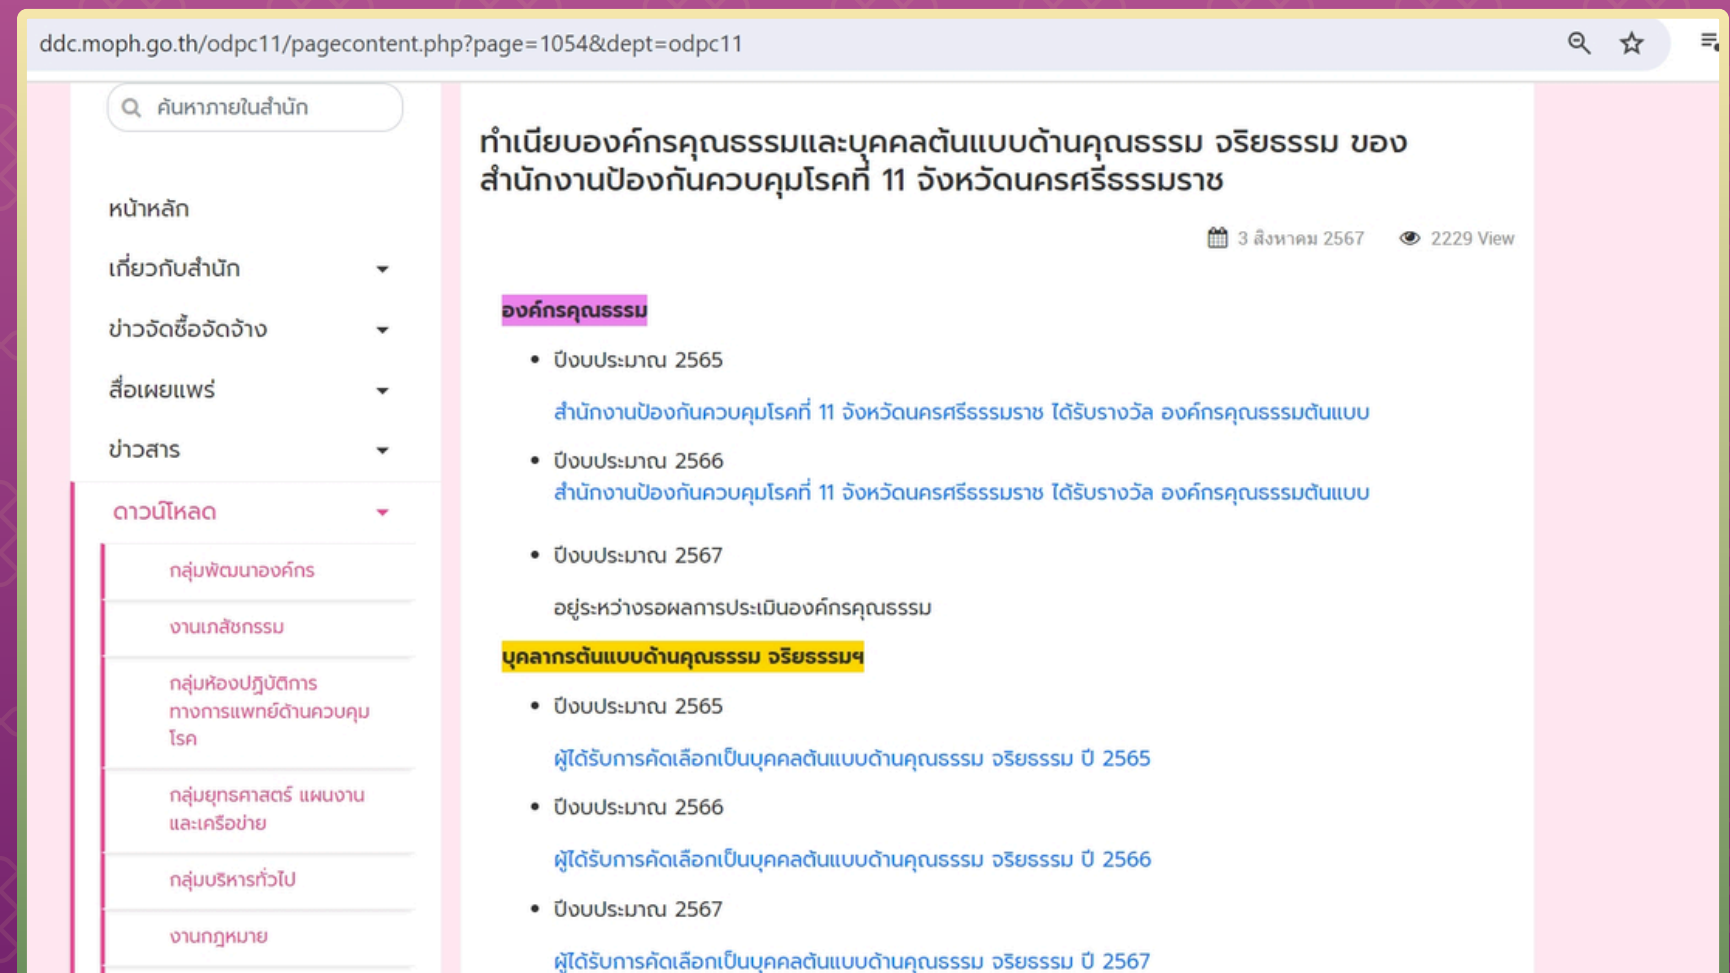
ddc.moph.go.th/odpc11/pagecontent.php?page=1054&dept=odpc11

ค้นหาภายในสำนัก

หน้าหลัก

เกี่ยวกับสำนัก

ข่าวจัดซื้อจัดจ้าง

สื่อเผยแพร่

ข่าวสาร

ดาวน์โหลด

กลุ่มพัฒนาองค์กร

งานเภสัชกรรม

กลุ่มห้องปฏิบัติการทางการแพทย์ด้านควบคุมโรค

กลุ่มยุทธศาสตร์ แผนงานและเครือข่าย

กลุ่มบริหารทั่วไป

งานกฎหมาย

ทำเนียบองค์กรคุณธรรมและบุคคลต้นแบบด้านคุณธรรม จริยธรรม ของ สำนักงานป้องกันควบคุมโรคที่ 11 จังหวัดนครศรีธรรมราช

3 สิงหาคม 2567 2229 View

องค์กรคุณธรรม

• ปีงบประมาณ 2565

สำนักงานป้องกันควบคุมโรคที่ 11 จังหวัดนครศรีธรรมราช ได้รับรางวัล องค์กรคุณธรรมต้นแบบ

• ปีงบประมาณ 2566

สำนักงานป้องกันควบคุมโรคที่ 11 จังหวัดนครศรีธรรมราช ได้รับรางวัล องค์กรคุณธรรมต้นแบบ

• ปีงบประมาณ 2567

อยู่ระหว่างรอผลการประเมินองค์กรคุณธรรม

บุคลากรต้นแบบด้านคุณธรรม จริยธรรมฯ

• ปีงบประมาณ 2565

ผู้ได้รับการคัดเลือกเป็นบุคคลต้นแบบด้านคุณธรรม จริยธรรม ปี 2565

• ปีงบประมาณ 2566

ผู้ได้รับการคัดเลือกเป็นบุคคลต้นแบบด้านคุณธรรม จริยธรรม ปี 2566

• ปีงบประมาณ 2567

ผู้ได้รับการคัดเลือกเป็นบุคคลต้นแบบด้านคุณธรรม จริยธรรม ปี 2567